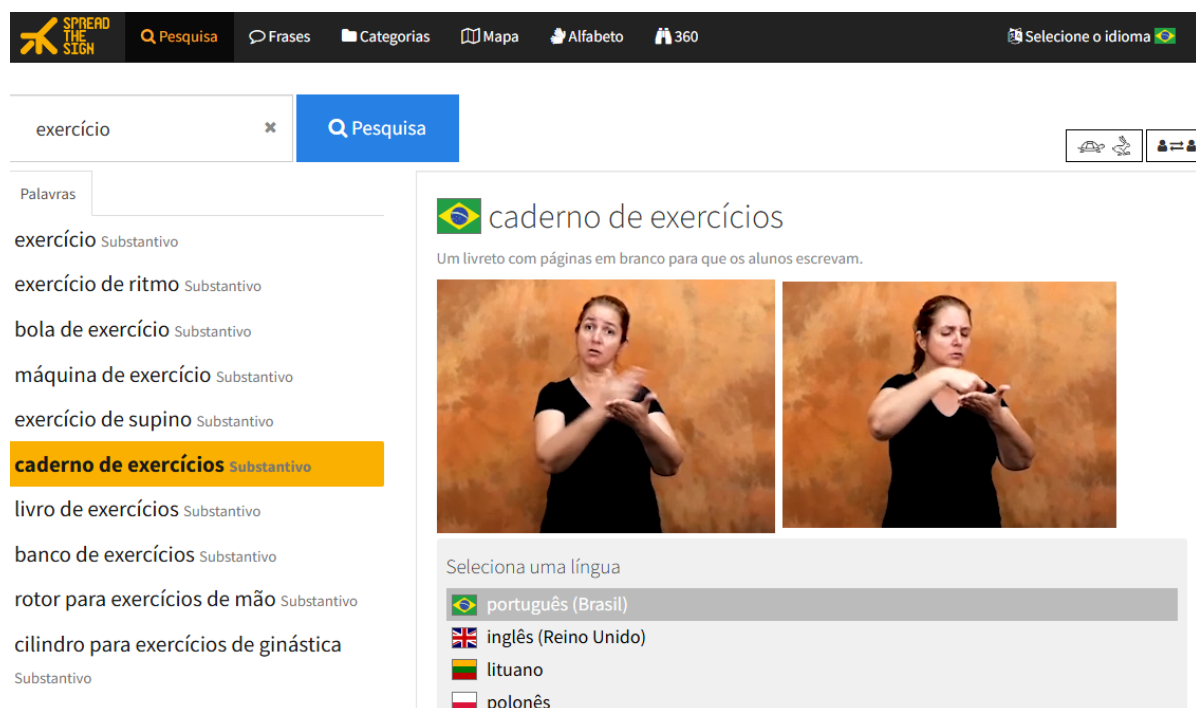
SPREAD THE SIGN
Pesquisa
Frases
Categorias
Mapa
Alfabeto
360
Selecione o idioma

exercício
Pesquisa

Palavras

exercício Substantivo
exercício de ritmo Substantivo
bola de exercício Substantivo
máquina de exercício Substantivo
exercício de supino Substantivo
caderno de exercícios Substantivo
livro de exercícios Substantivo
banco de exercícios Substantivo
rotor para exercícios de mão Substantivo
cilindro para exercícios de ginástica Substantivo

caderno de exercícios

Um livreto com páginas em branco para que os alunos escrevam.

Seleciona uma língua
português (Brasil)
inglês (Reino Unido)
lituano
polonês